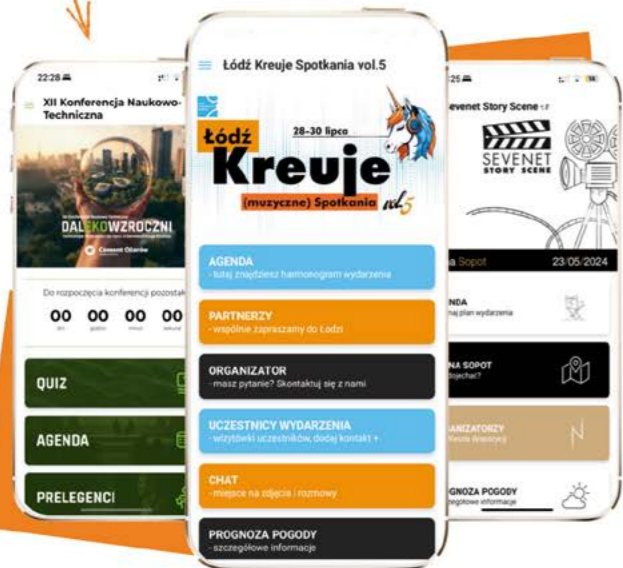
22:28

XII Konferencja Naukowo-Techniczna

DALEKOWZROCZNI

Cement Ożarów

Do rozpoczęcia konferencji pozostał

00 dni
00 godzin
00 minut
00 sekund

QUIZ

AGENDA

PRELEGENCI

Łódź Kreuje Spotkania vol.5

28–30 lipca

Łódź Kreuje (muzyczne) Spotkania vol.5

AGENDA
- tutaj znajdziesz harmonogram wydarzenia

PARTNERZY
- wspólnie zapraszamy do Łodzi

ORGANIZATOR
- masz pytanie? Skontaktuj się z nami

UCZESTNICY WYDARZENIA
- wizytówki uczestników, dodaj kontakt +

CHAT
- miejsce na zdjęcia i rozmowy

PROGNOZA POGODY
- szczegółowe informacje

:25

Sevenet Story Scene

SEVENET STORY SCENE

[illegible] Sopot
23/05/2024

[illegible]NDA
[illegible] plan wydarzenia

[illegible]NA SOPOT
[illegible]

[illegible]ANIZATORZY
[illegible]

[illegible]GNOZA POGODY
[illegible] informacje